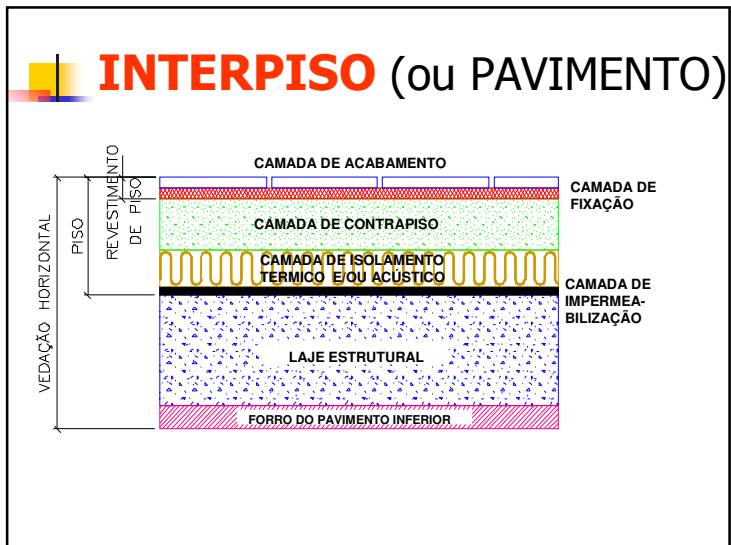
INTERPISO (ou PAVIMENTO)

VEDAÇÃO HORIZONTAL

PISO

REVESTIMENTO DE PISO

CAMADA DE ACABAMENTO

CAMADA DE FIXAÇÃO

CAMADA DE CONTRAPISO

CAMADA DE ISOLAMENTO TERMICO E/OU ACÚSTICO

CAMADA DE IMPERMEABILIZAÇÃO

LAJE ESTRUTURAL

FORRO DO PAVIMENTO INFERIOR